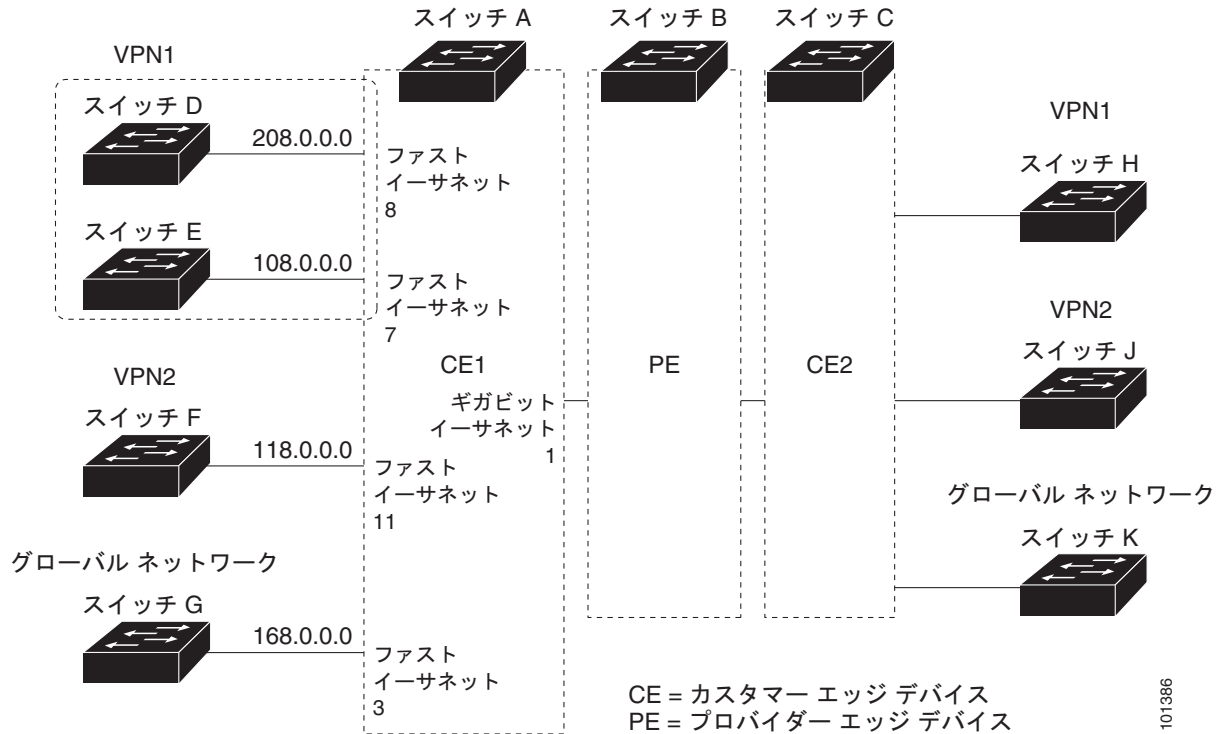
スイッチ A
スイッチ B
スイッチ C

VPN1

スイッチ D
208.0.0.0
ファスト イーサネット 8

スイッチ E
108.0.0.0
ファスト イーサネット 7

VPN1
スイッチ H

VPN2
スイッチ J

VPN2
スイッチ F
118.0.0.0
ファスト イーサネット 11

CE1
ギガビット イーサネット 1

PE

CE2

グローバル ネットワーク
スイッチ K

グローバル ネットワーク
スイッチ G
168.0.0.0
ファスト イーサネット 3

CE = カスタマー エッジ デバイス
PE = プロバイダー エッジ デバイス

101386